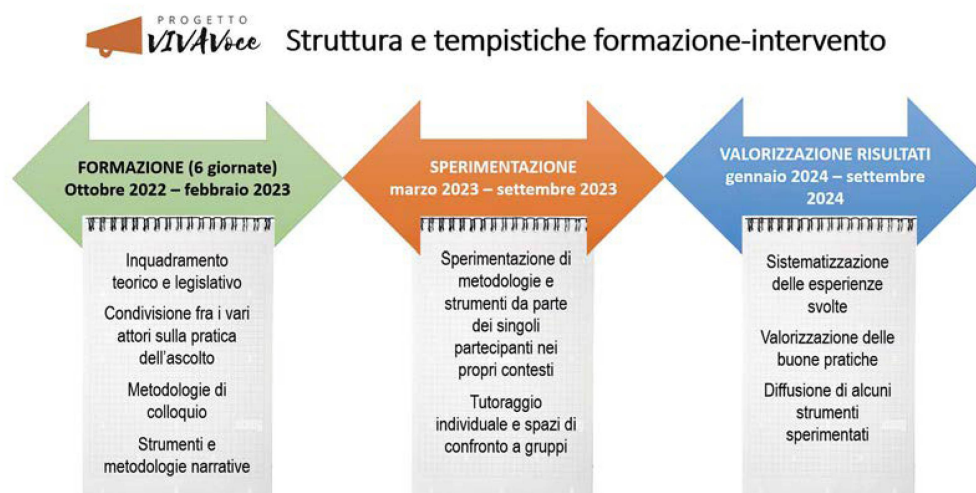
PROGETTO
VIVAVoce
Struttura e tempistiche formazione-intervento

FORMAZIONE (6 giornate)
Ottobre 2022 – febbraio 2023

Inquadramento teorico e legislativo

Condivisione fra i vari attori sulla pratica dell'ascolto

Metodologie di colloquio

Strumenti e metodologie narrative

SPERIMENTAZIONE
marzo 2023 – settembre 2023

Sperimentazione di metodologie e strumenti da parte dei singoli partecipanti nei propri contesti

Tutoraggio individuale e spazi di confronto a gruppi

VALORIZZAZIONE RISULTATI
gennaio 2024 – settembre 2024

Sistematizzazione delle esperienze svolte

Valorizzazione delle buone pratiche

Diffusione di alcuni strumenti sperimentati